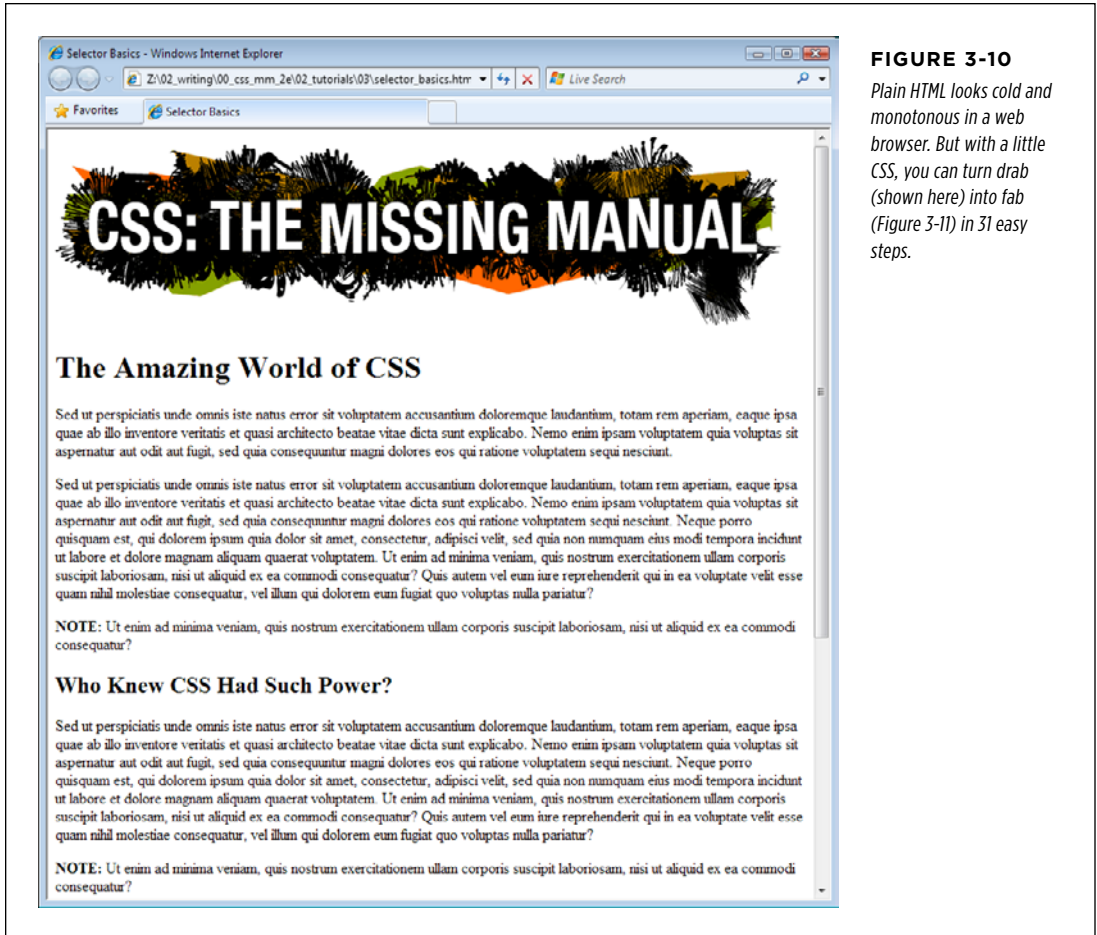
Selector Basics - Windows Internet Explorer

Z:\02_writing\00_css_mm_2e\02_tutorials\03\selector_basics.htm

Live Search

Favorites

Selector Basics

CSS: THE MISSING MANUAL

The Amazing World of CSS

Sed ut perspiciatis unde omnis iste natus error sit voluptatem accusantium doloremque laudantium, totam rem aperiam, eaque ipsa quae ab illo inventore veritatis et quasi architecto beatae vitae dicta sunt explicabo. Nemo enim ipsam voluptatem quia voluptas sit aspernatur aut odit aut fugit, sed quia consequuntur magni dolores eos qui ratione voluptatem sequi nesciunt.

Sed ut perspiciatis unde omnis iste natus error sit voluptatem accusantium doloremque laudantium, totam rem aperiam, eaque ipsa quae ab illo inventore veritatis et quasi architecto beatae vitae dicta sunt explicabo. Nemo enim ipsam voluptatem quia voluptas sit aspernatur aut odit aut fugit, sed quia consequuntur magni dolores eos qui ratione voluptatem sequi nesciunt. Neque porro quisquam est, qui dolorem ipsum quia dolor sit amet, consectetur, adipisci velit, sed quia non numquam eius modi tempora incidunt ut labore et dolore magnam aliquam quaerat voluptatem. Ut enim ad minima veniam, quis nostrum exercitationem ullam corporis suscipit laboriosam, nisi ut aliquid ex ea commodi consequatur? Quis autem vel eum iure reprehenderit qui in ea voluptate velit esse quam nihil molestiae consequatur, vel illum qui dolorem eum fugiat quo voluptas nulla pariatur?

NOTE: Ut enim ad minima veniam, quis nostrum exercitationem ullam corporis suscipit laboriosam, nisi ut aliquid ex ea commodi consequatur?

Who Knew CSS Had Such Power?

Sed ut perspiciatis unde omnis iste natus error sit voluptatem accusantium doloremque laudantium, totam rem aperiam, eaque ipsa quae ab illo inventore veritatis et quasi architecto beatae vitae dicta sunt explicabo. Nemo enim ipsam voluptatem quia voluptas sit aspernatur aut odit aut fugit, sed quia consequuntur magni dolores eos qui ratione voluptatem sequi nesciunt. Neque porro quisquam est, qui dolorem ipsum quia dolor sit amet, consectetur, adipisci velit, sed quia non numquam eius modi tempora incidunt ut labore et dolore magnam aliquam quaerat voluptatem. Ut enim ad minima veniam, quis nostrum exercitationem ullam corporis suscipit laboriosam, nisi ut aliquid ex ea commodi consequatur? Quis autem vel eum iure reprehenderit qui in ea voluptate velit esse quam nihil molestiae consequatur, vel illum qui dolorem eum fugiat quo voluptas nulla pariatur?

NOTE: Ut enim ad minima veniam, quis nostrum exercitationem ullam corporis suscipit laboriosam, nisi ut aliquid ex ea commodi consequatur?

FIGURE 3-10

Plain HTML looks cold and monotonous in a web browser. But with a little CSS, you can turn drab (shown here) into fab (Figure 3-11) in 31 easy steps.